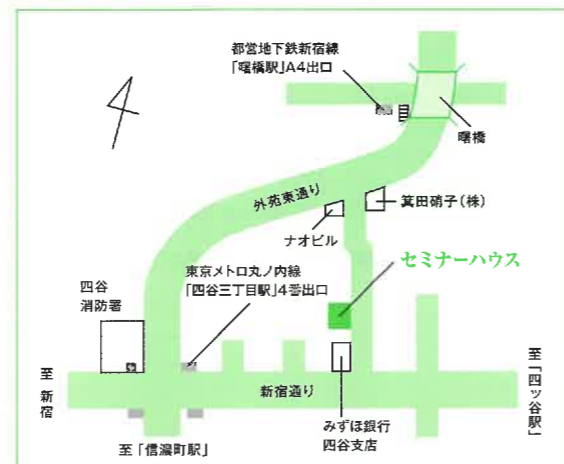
都営地下鉄新宿線
「曙橋駅」A4出口

曙橋

外苑東通り

箕田硝子（株）

ナオビル

セミナーハウス

東京メトロ丸ノ内線
「四谷三丁目駅」4番出口

四谷
消防署

至
新
宿

新宿通り

至「四ッ谷駅」

みずほ銀行
四谷支店

至「信濃町駅」